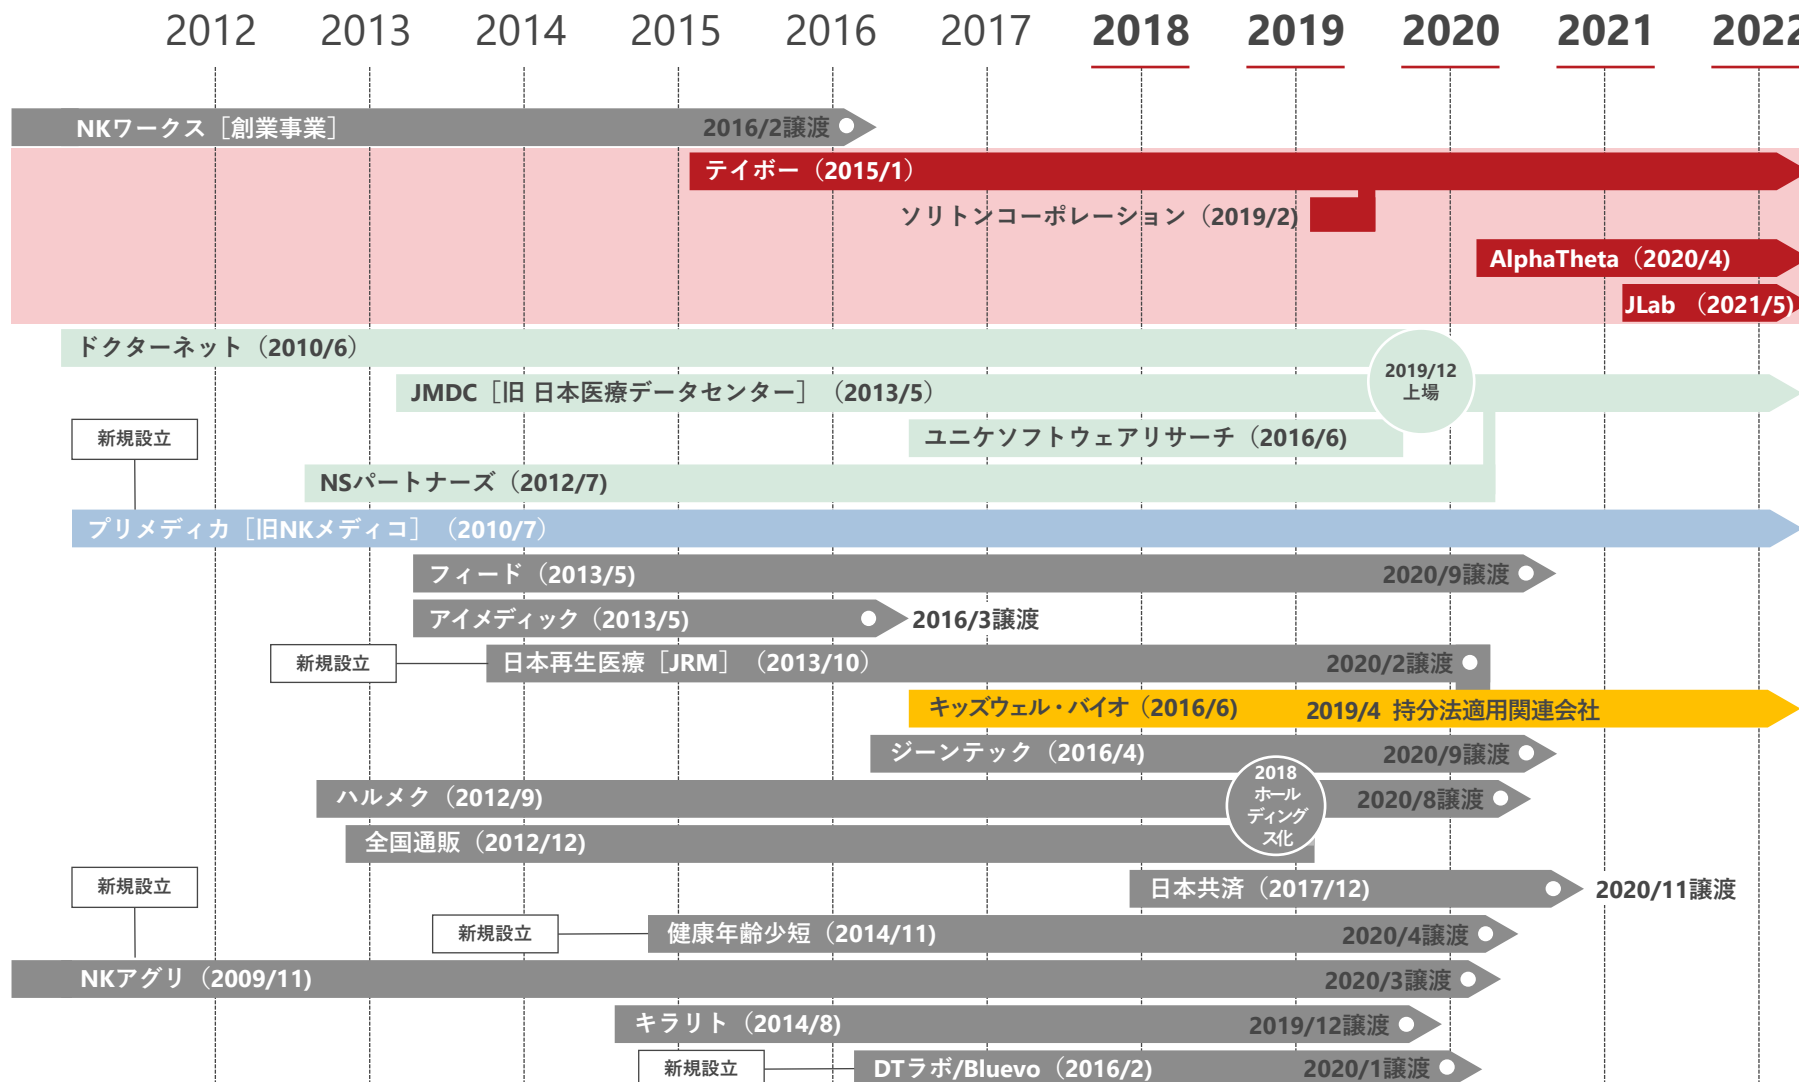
2012 2013 2014 2015 2016 2017 2018 2019 2020 2021 2022

NKワークス［創業事業］ 2016/2譲渡

テイボー（2015/1）

ソリトンコーポレーション（2019/2）

AlphaTheta（2020/4）

JLab （2021/5）

ドクターネット（2010/6）

2019/12 上場

JMDC［旧 日本医療データセンター］（2013/5）

新規設立

ユニケソフトウェアリサーチ（2016/6）

NSパートナーズ（2012/7）

プリメディカ［旧NKメディコ］（2010/7）

フィード（2013/5） 2020/9譲渡

アイメディック（2013/5） 2016/3譲渡

新規設立

日本再生医療［JRM］（2013/10） 2020/2譲渡

キッズウェル・バイオ（2016/6） 2019/4 持分法適用関連会社

ジーンテック（2016/4） 2020/9譲渡

2018 ホールディングス化

ハルメク（2012/9） 2020/8譲渡

全国通販（2012/12）

新規設立

日本共済（2017/12） 2020/11譲渡

新規設立

健康年齢少短（2014/11） 2020/4譲渡

NKアグリ（2009/11） 2020/3譲渡

キラリト（2014/8） 2019/12譲渡

新規設立

DTラボ/Bluevo（2016/2） 2020/1譲渡